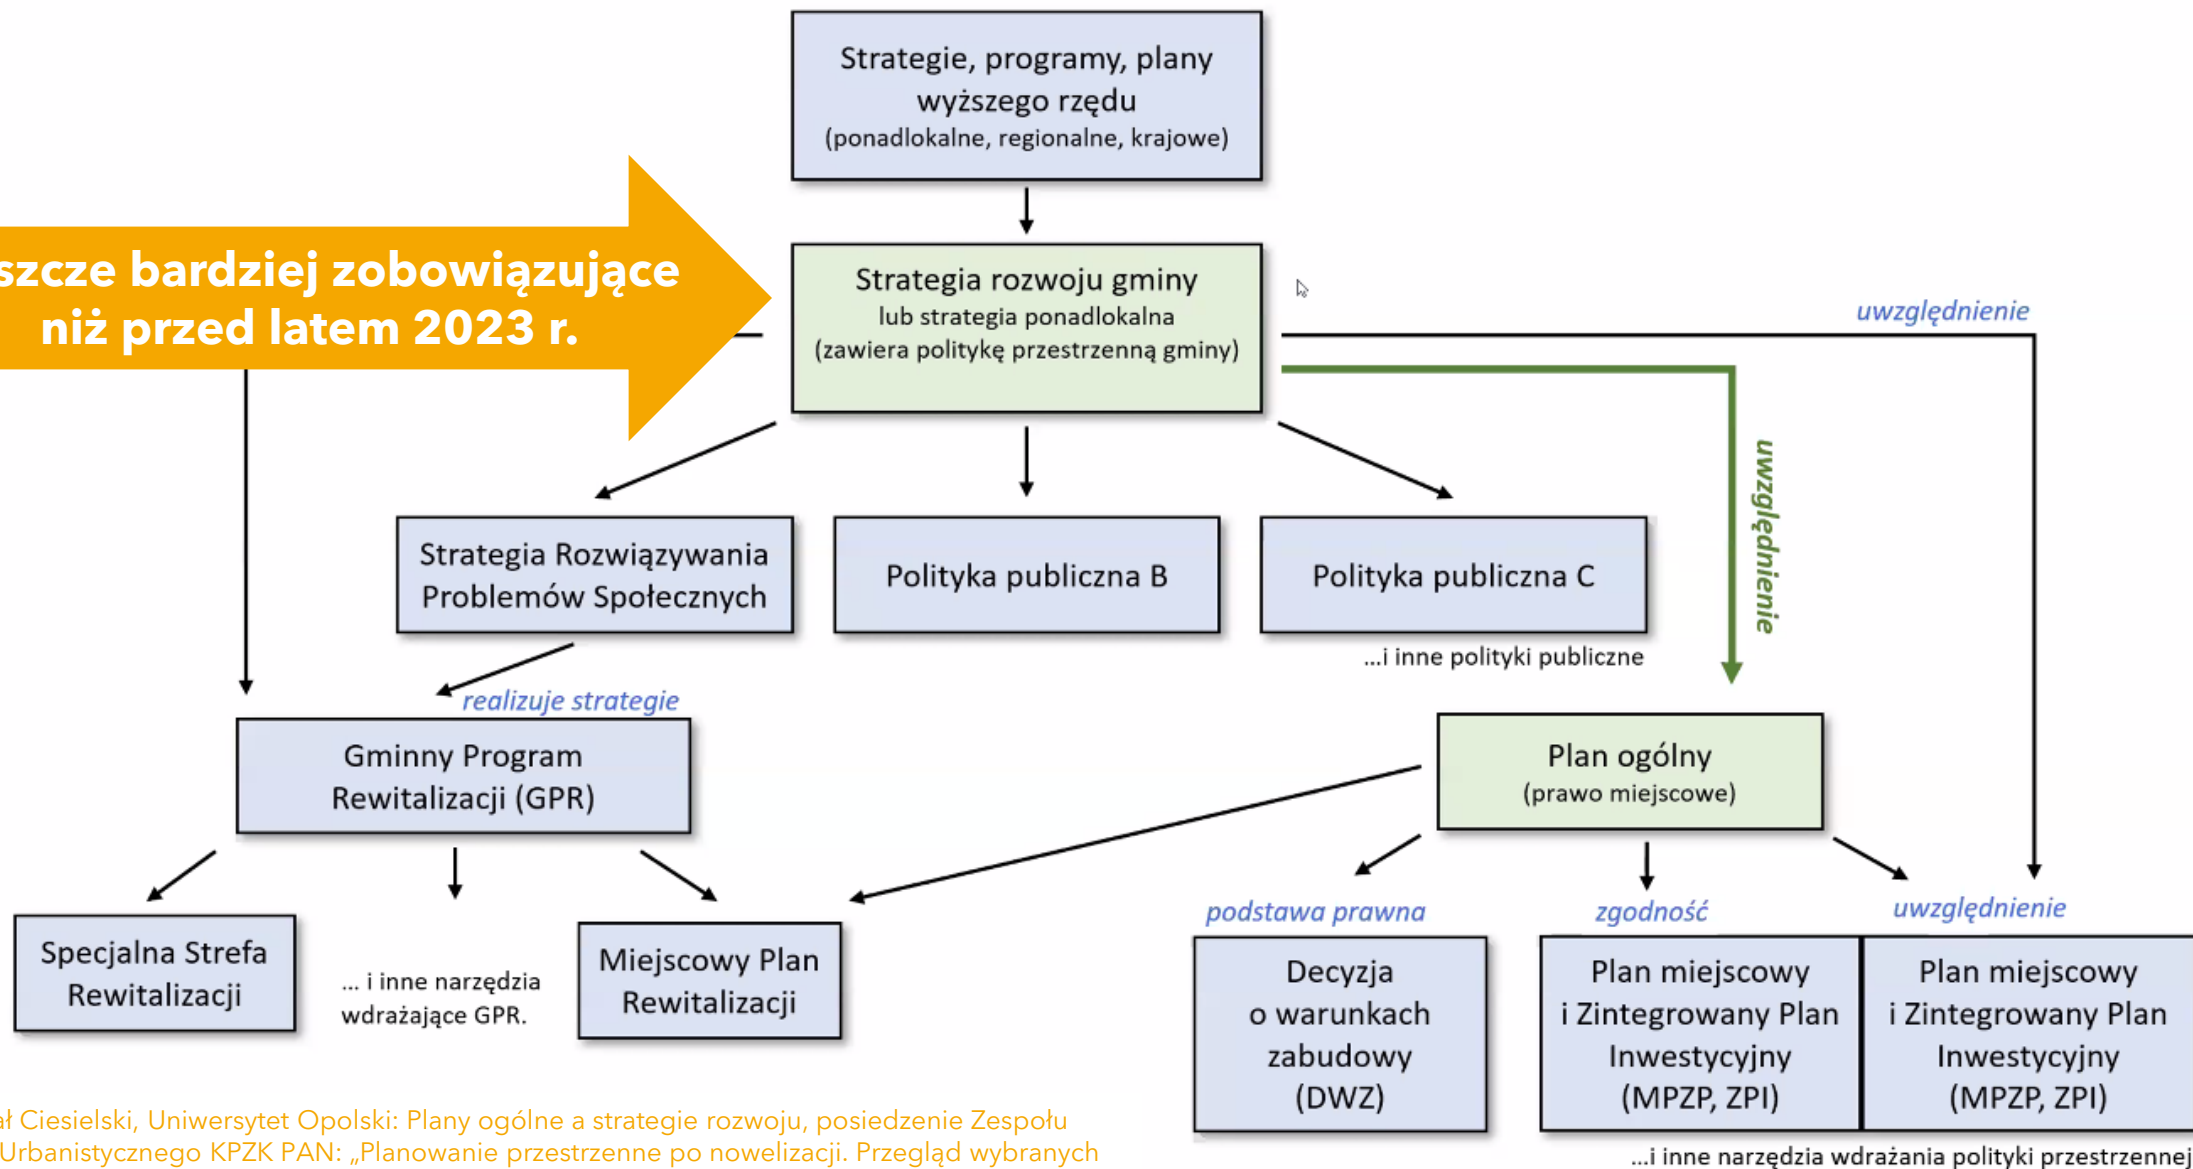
Strategie, programy, plany wyższego rzędu
(ponadlokalne, regionalne, krajowe)

szcze bardziej zobowiązujące niż przed latem 2023 r.

Strategia rozwoju gminy
lub strategia ponadlokalna
(zawiera politykę przestrzenną gminy)

uwzględnienie

uwzględnienie

Strategia Rozwiązywania Problemów Społecznych

Polityka publiczna B

Polityka publiczna C

...i inne polityki publiczne

realizuje strategie

Gminny Program Rewitalizacji (GPR)

Plan ogólny
(prawo miejscowe)

Specjalna Strefa Rewitalizacji

... i inne narzędzia wdrażające GPR.

Miejscowy Plan Rewitalizacji

podstawa prawna

zgodność

uwzględnienie

Decyzja o warunkach zabudowy (DWZ)

Plan miejscowy i Zintegrowany Plan Inwestycyjny (MPZP, ZPI)

Plan miejscowy i Zintegrowany Plan Inwestycyjny (MPZP, ZPI)

...i inne narzędzia wdrażania polityki przestrzennej

ał Ciesielski, Uniwersytet Opolski: Plany ogólne a strategie rozwoju, posiedzenie Zespołu Urbanistycznego KPZK PAN: „Planowanie przestrzenne po nowelizacji. Przegląd wybranych